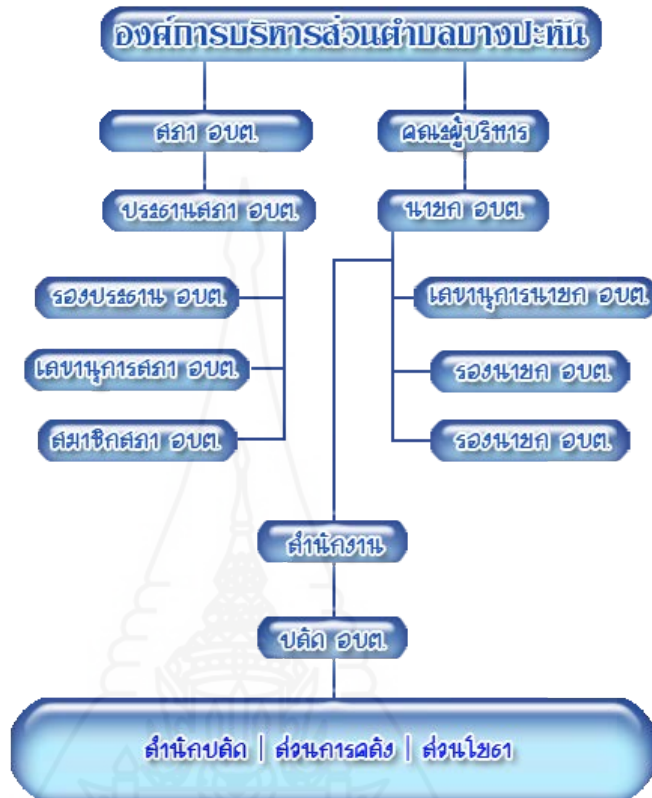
องค์การบริหารส่วนตำบลบางปะหัน

สภา อบต.

คณะผู้บริหาร

ประธานสภา อบต.

นายก อบต.

รองประธาน อบต.

เลขานุการสภา อบต.

สมาชิกสภา อบต.

เลขานุการนายก อบต.

รองนายก อบต.

รองนายก อบต.

สำนักงาน

ปลัด อบต.

สำนักปลัด | ส่วนการคลัง | ส่วนโยธา